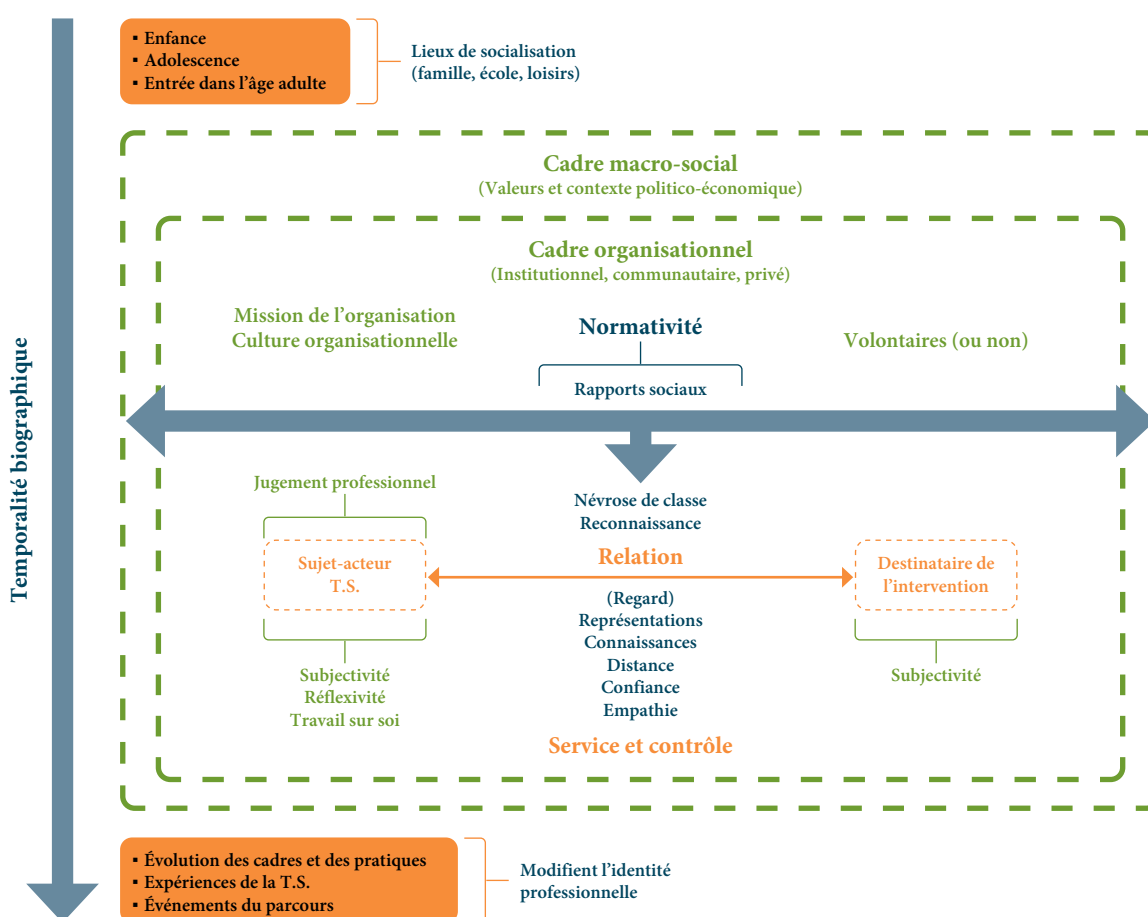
Temporalité biographique

▪ Enfance
▪ Adolescence
▪ Entrée dans l'âge adulte

Lieux de socialisation (famille, école, loisirs)

Cadre macro-social
(Valeurs et contexte politico-économique)

Cadre organisationnel
(Institutionnel, communautaire, privé)

Mission de l'organisation
Culture organisationnelle

Normativité

Rapports sociaux

Volontaires (ou non)

Jugement professionnel

Névrose de classe
Reconnaissance

Sujet-acteur T.S.

Relation

Destinataire de l'intervention

(Regard)
Représentations
Connaissances
Distance
Confiance
Empathie

Subjectivité
Réflexivité
Travail sur soi

Subjectivité

Service et contrôle

▪ Évolution des cadres et des pratiques
▪ Expériences de la T.S.
▪ Événements du parcours

Modifient l'identité professionnelle